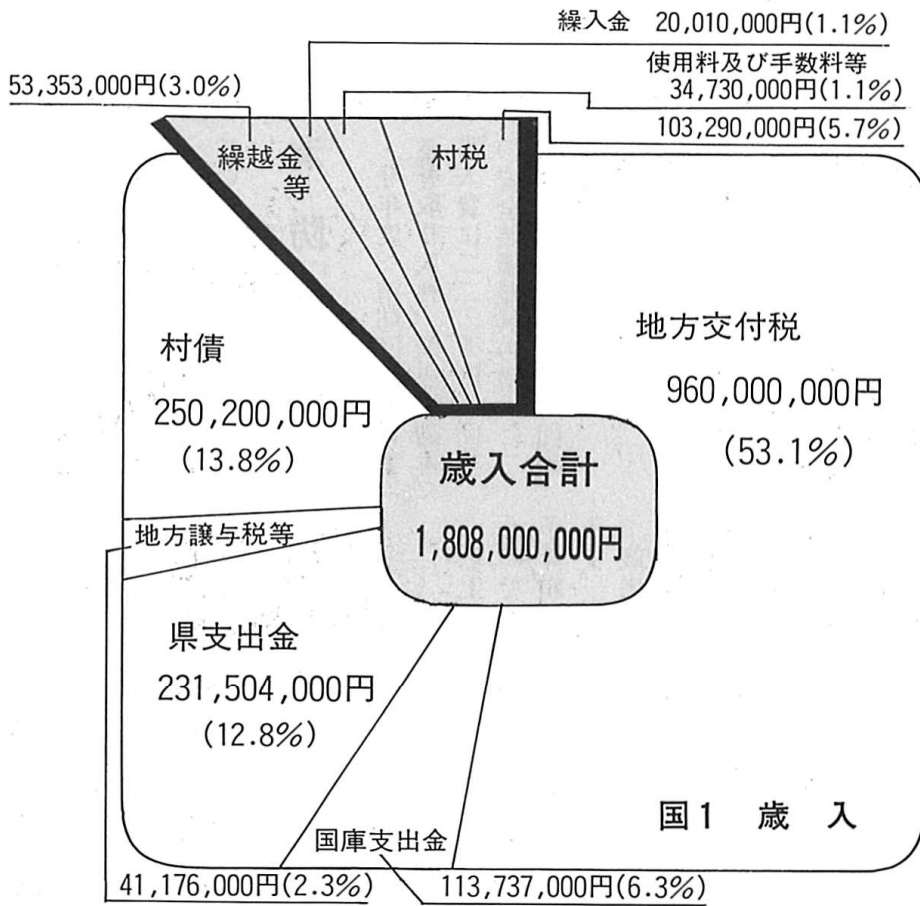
繰入金 20,010,000円(1.1%)

使用料及び手数料等 34,730,000円(1.1%)

53,353,000円(3.0%)

103,290,000円(5.7%)

繰越金等

村税

村債

250,200,000円

(13.8%)

地方交付税

960,000,000円

(53.1%)

歳入合計

1,808,000,000円

地方譲与税等

県支出金

231,504,000円

(12.8%)

国1 歳 入

国庫支出金

41,176,000円(2.3%)

113,737,000円(6.3%)